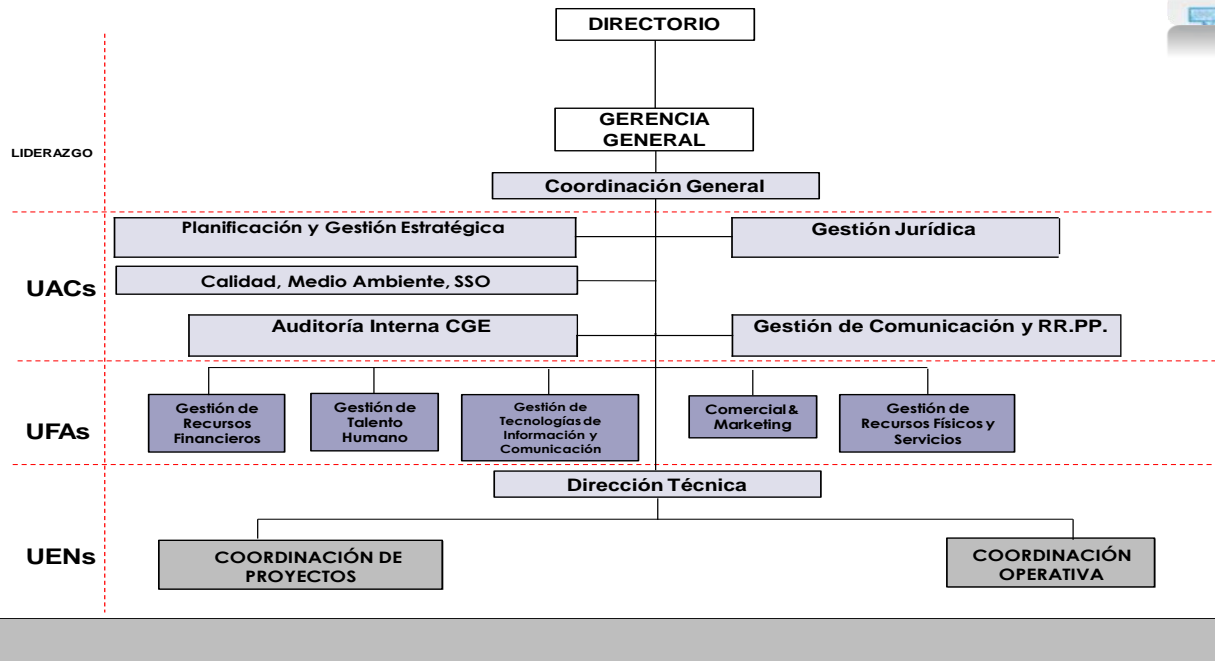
DIRECTORIO

LIDERAZGO

GERENCIA GENERAL

Coordinación General

UACs

Planificación y Gestión Estratégica

Gestión Jurídica

Calidad, Medio Ambiente, SSO

Auditoría Interna CGE

Gestión de Comunicación y RR.PP.

UFAs

Gestión de Recursos Financieros

Gestión de Talento Humano

Gestión de Tecnologías de Información y Comunicación

Comercial & Marketing

Gestión de Recursos Físicos y Servicios

Dirección Técnica

UENs

COORDINACIÓN DE PROYECTOS

COORDINACIÓN OPERATIVA